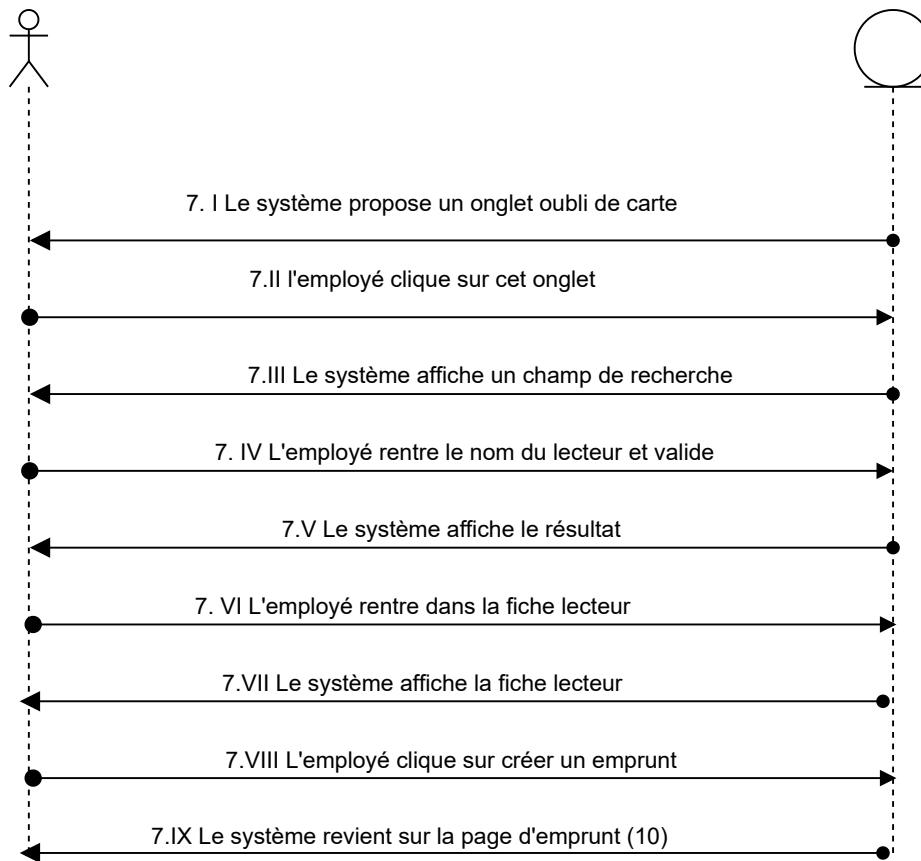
7. I Le système propose un onglet oubli de carte

7.II l'employé clique sur cet onglet

7.III Le système affiche un champ de recherche

7. IV L'employé rentre le nom du lecteur et valide

7.V Le système affiche le résultat

7. VI L'employé rentre dans la fiche lecteur

7.VII Le système affiche la fiche lecteur

7.VIII L'employé clique sur créer un emprunt

7.IX Le système revient sur la page d'emprunt (10)